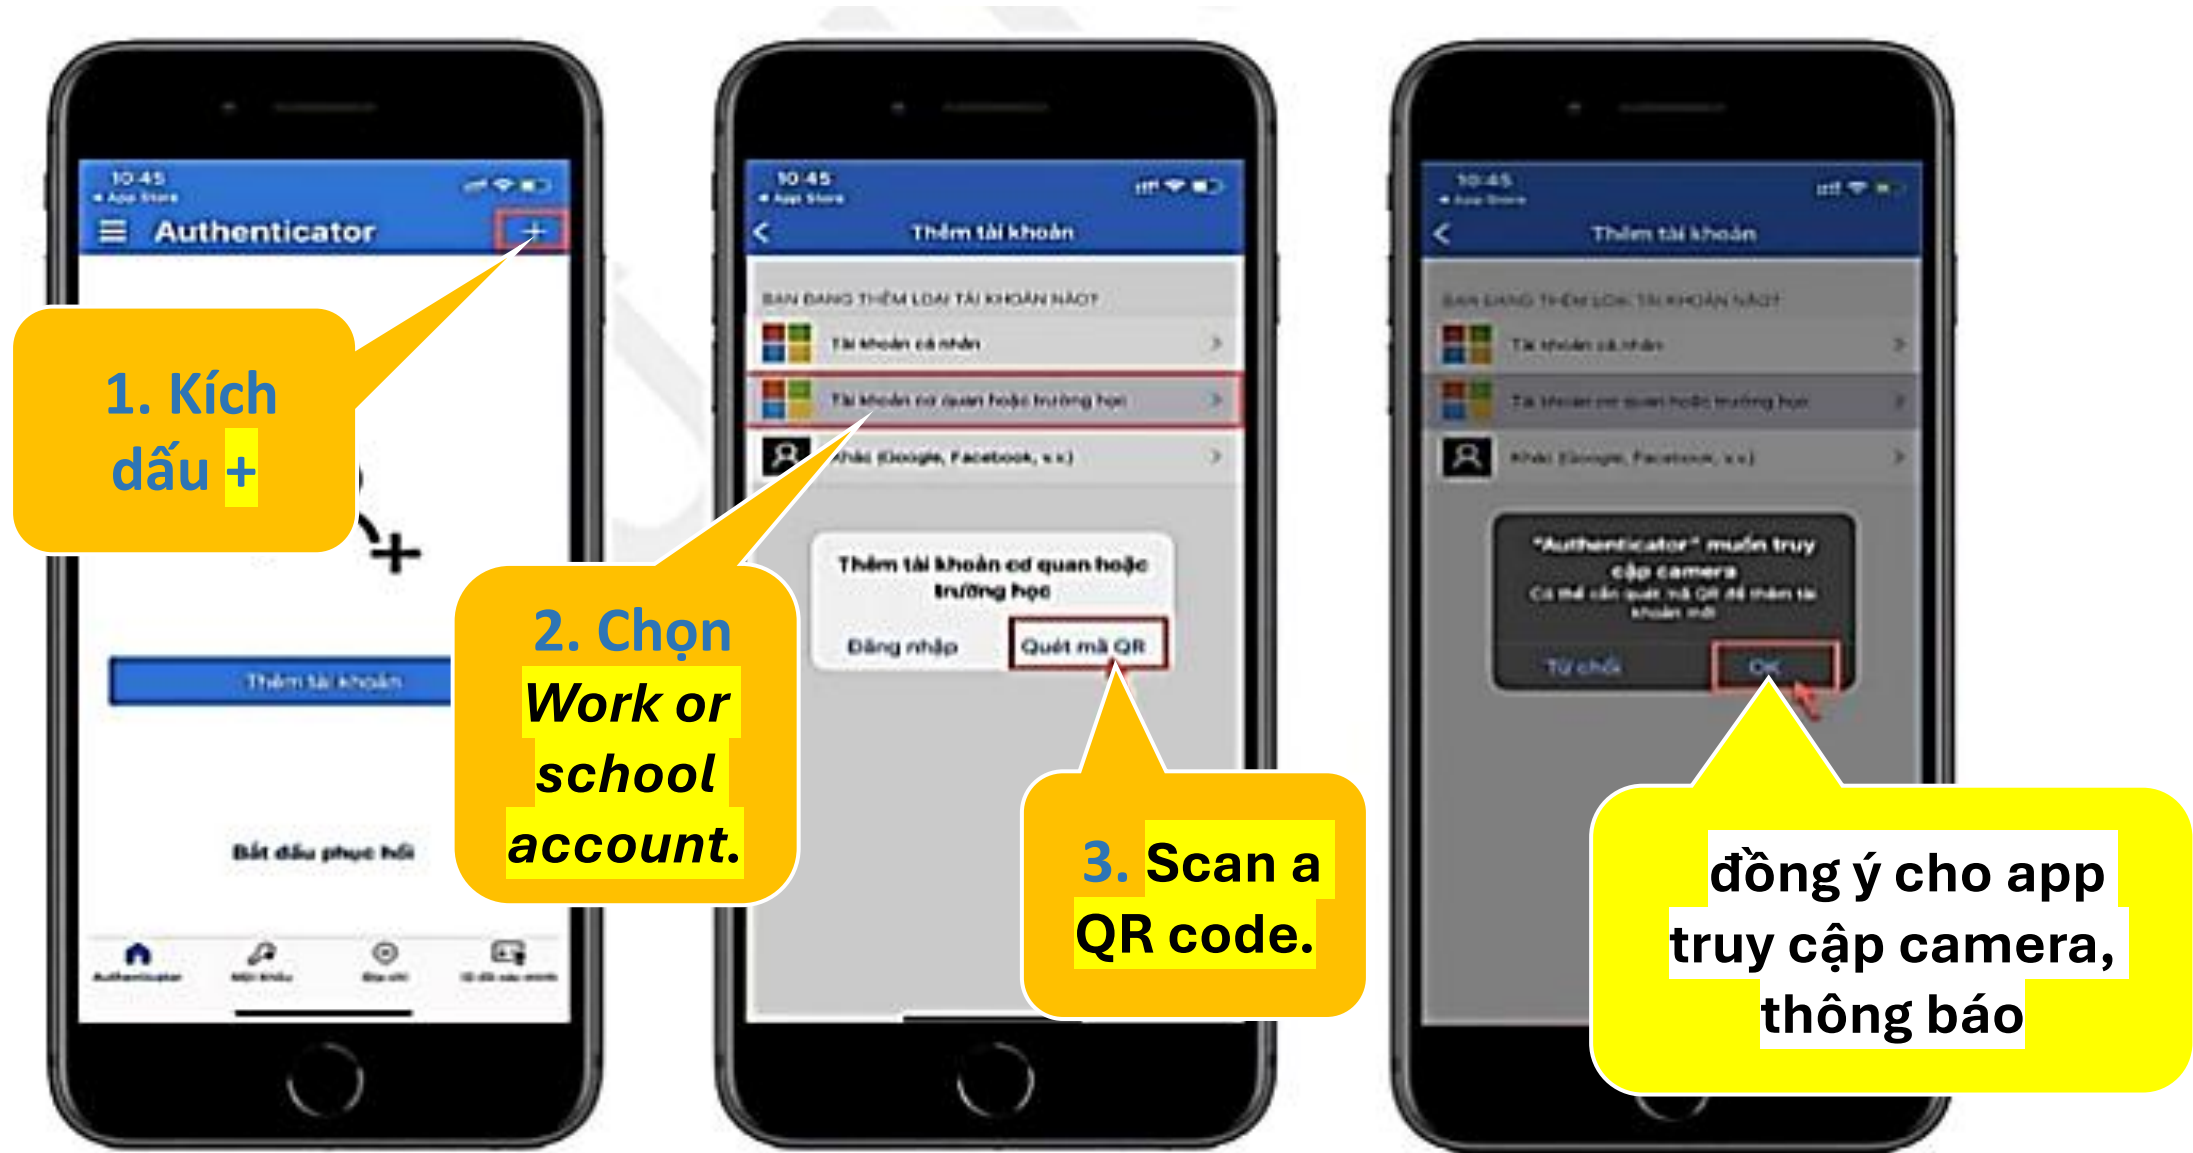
10:45
◂ App Store
Authenticator
+

1. Kích dấu +

Thêm tài khoản

Bắt đầu phục hồi

Authenticator
Mật khẩu
Địa chỉ
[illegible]

10:45
◂ App Store
Thêm tài khoản
BẠN ĐANG THÊM LOẠI TÀI KHOẢN NÀO?
Tài khoản cá nhân
Tài khoản cơ quan hoặc trường học
Khác (Google, Facebook, v.v.)

2. Chọn Work or school account.

Thêm tài khoản cơ quan hoặc trường học
Đăng nhập
Quét mã QR

3. Scan a QR code.

10:45
◂ App Store
Thêm tài khoản
BẠN ĐANG THÊM LOẠI TÀI KHOẢN NÀO?
Tài khoản cá nhân
Tài khoản cơ quan hoặc trường học
Khác (Google, Facebook, v.v.)

"Authenticator" muốn truy cập camera
Có thể cần quét mã QR để thêm tài khoản mới
Từ chối
OK

đồng ý cho app truy cập camera, thông báo